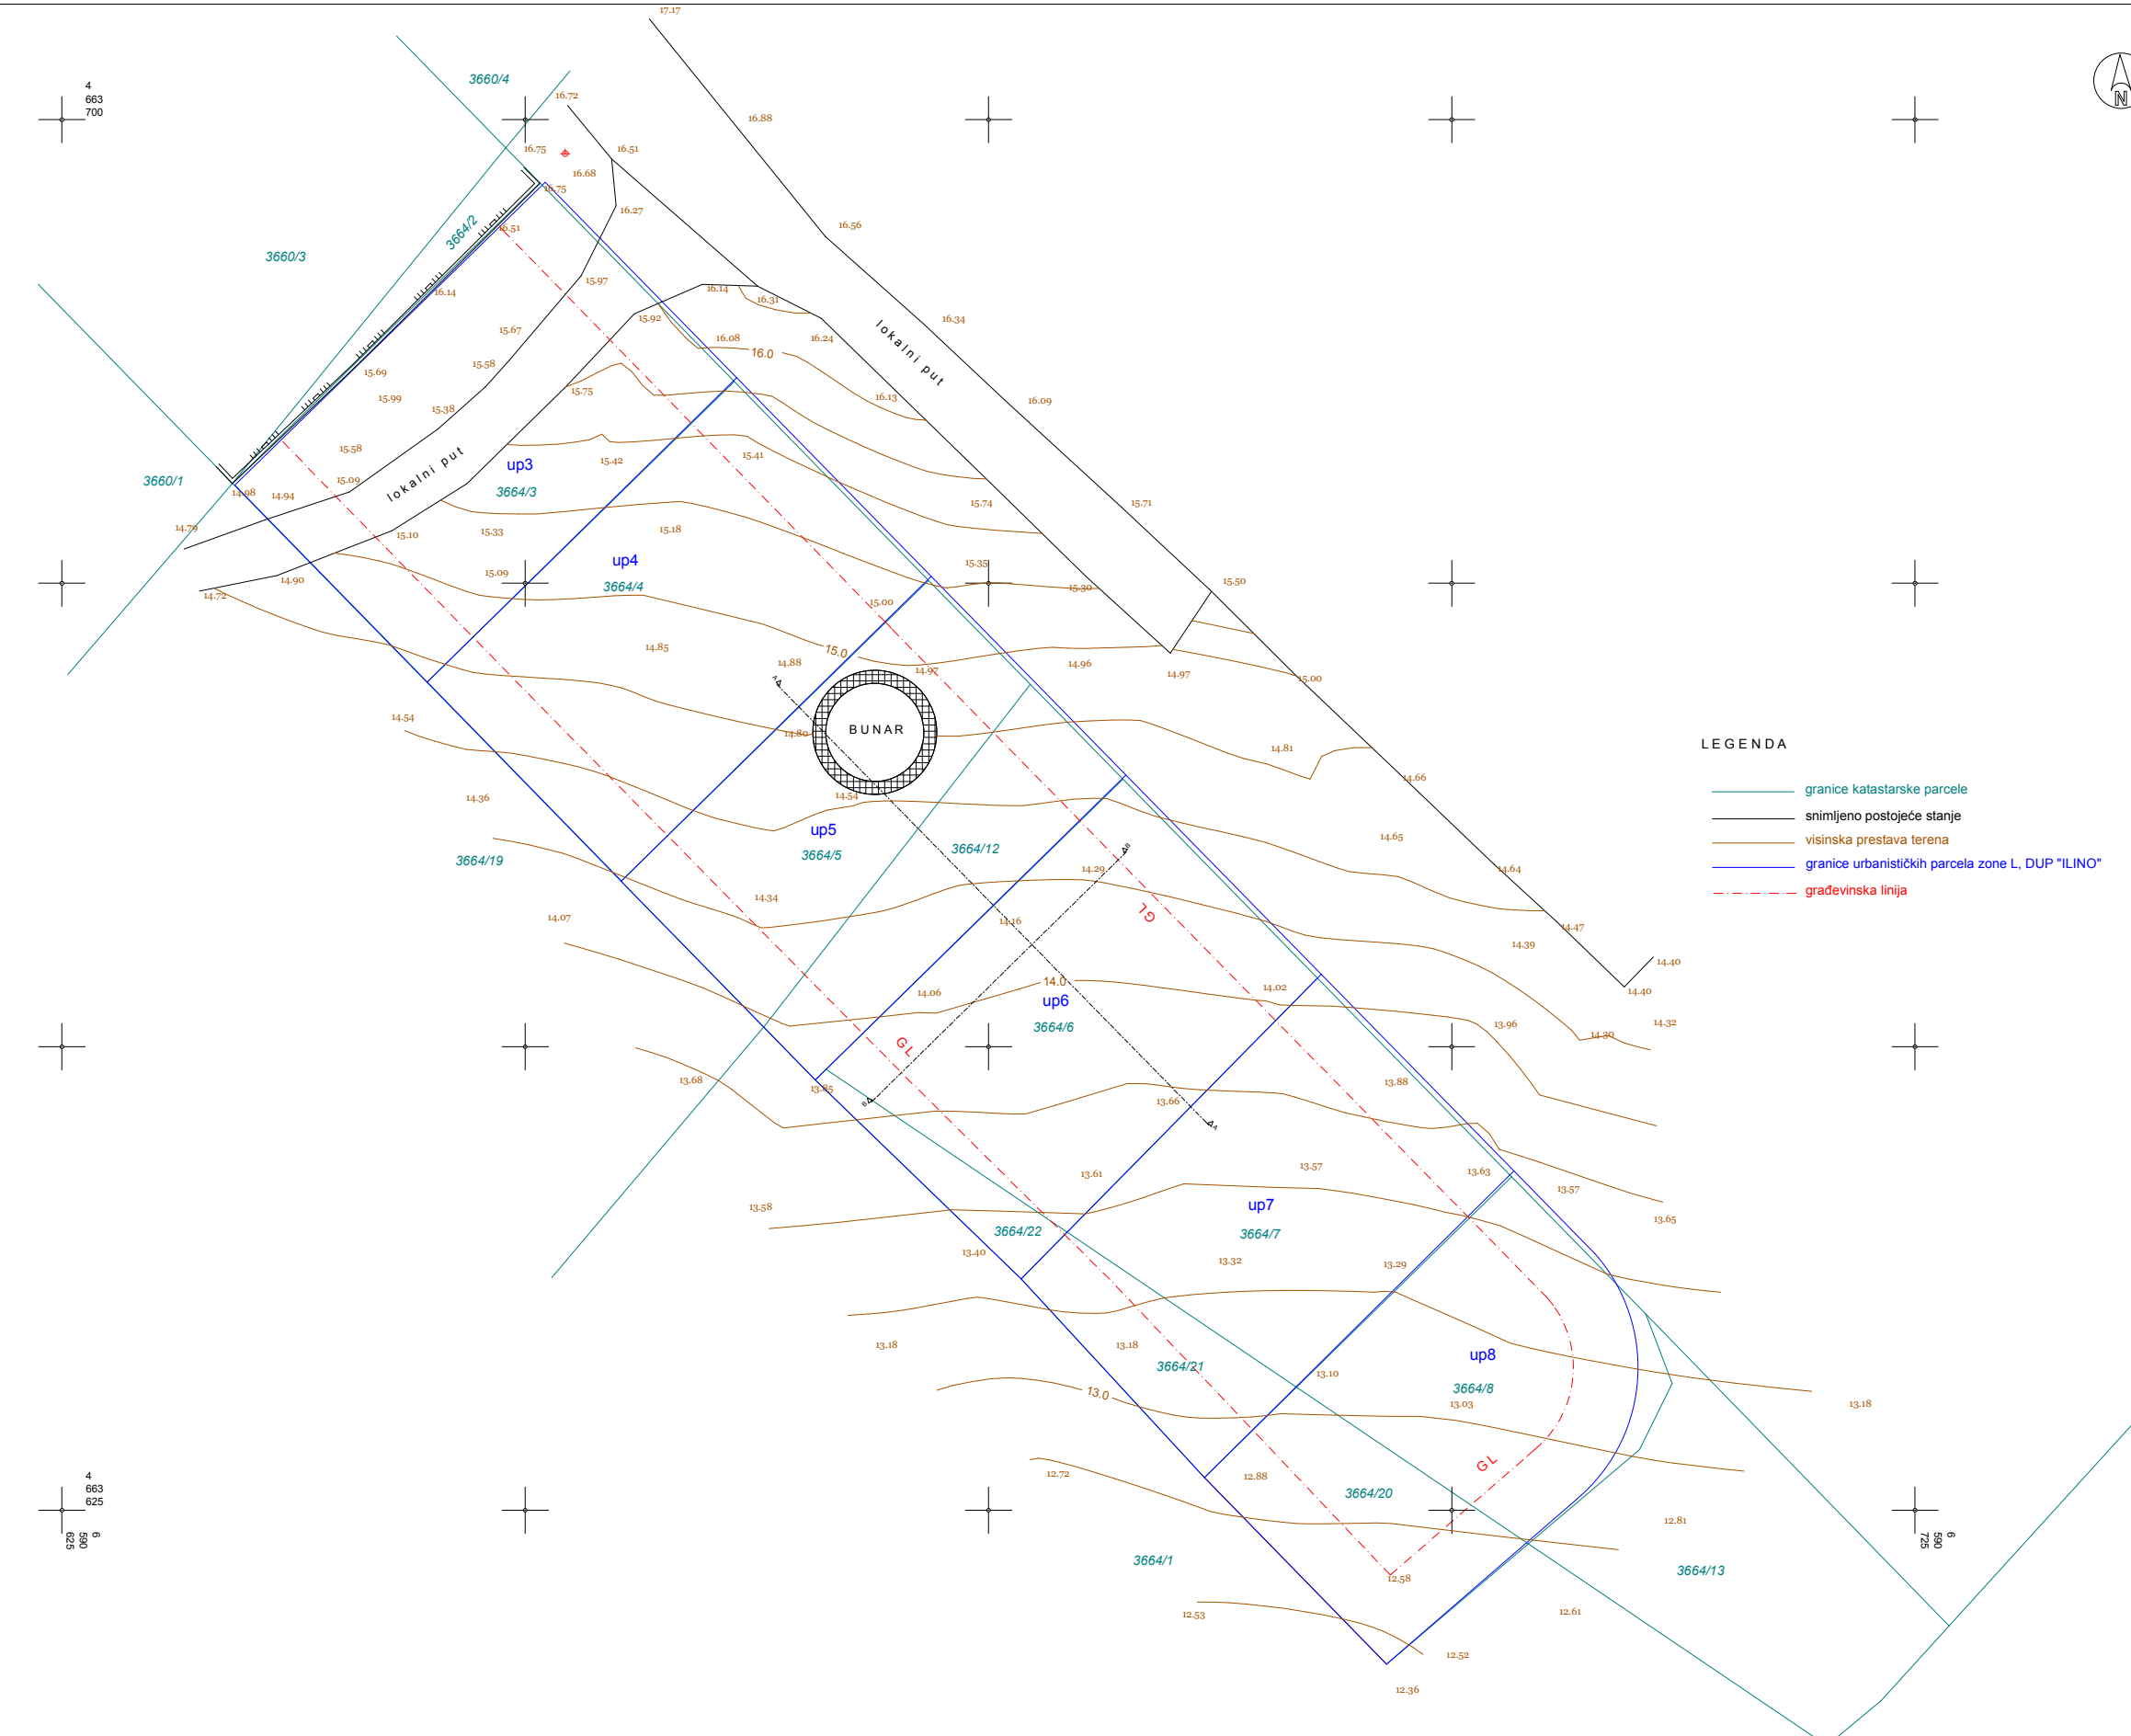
17.17

4
663
700

3660/4

16.72

16.88

N

16.75

16.51

16.68

16.75

16.27

3664/2

16.51

3660/3

16.56

15.97

16.14

16.14

16.31

15.92

16.34

15.67

16.08

16.0

16.24

lokalni put

15.58

15.69

15.75

15.99

15.38

16.13

16.09

15.58

15.42

15.41

up3

3660/1

15.09

lokalni put

3664/3

14.98

14.94

15.74

15.71

14.79

15.33

15.18

15.10

up4

15.35

15.09

3664/4

15.30

15.50

14.90

14.72

15.00

14.85

15.0

14.88

14.97

14.96

14.97

15.00

BUNAR

14.54

14.80

14.81

LEGENDA

14.66

granice katastarske parcele

snimljeno postojeće stanje

14.36

14.54

visinska prestava terena

up5

3664/12

14.65

granice urbanističkih parcela zone L, DUP "ILINO"

3664/19

3664/5

građevinska linija

14.29

14.64

14.34

GL

14.07

14.16

14.47

14.39

14.40

14.0

14.02

14.40

14.06

up6

14.32

3664/6

13.96

14.30

GL

13.68

13.85

13.88

13.66

13.57

13.63

13.61

13.57

13.58

up7

13.65

3664/22

3664/7

13.40

13.32

13.29

13.18

13.18

up8

3664/21

13.10

13.0

3664/8

13.18

13.03

4
663
625

12.72

12.88

GL

3664/20

12.81

6
590
625

6
590
725

3664/1

12.58

3664/13

12.53

12.61

12.52

12.36